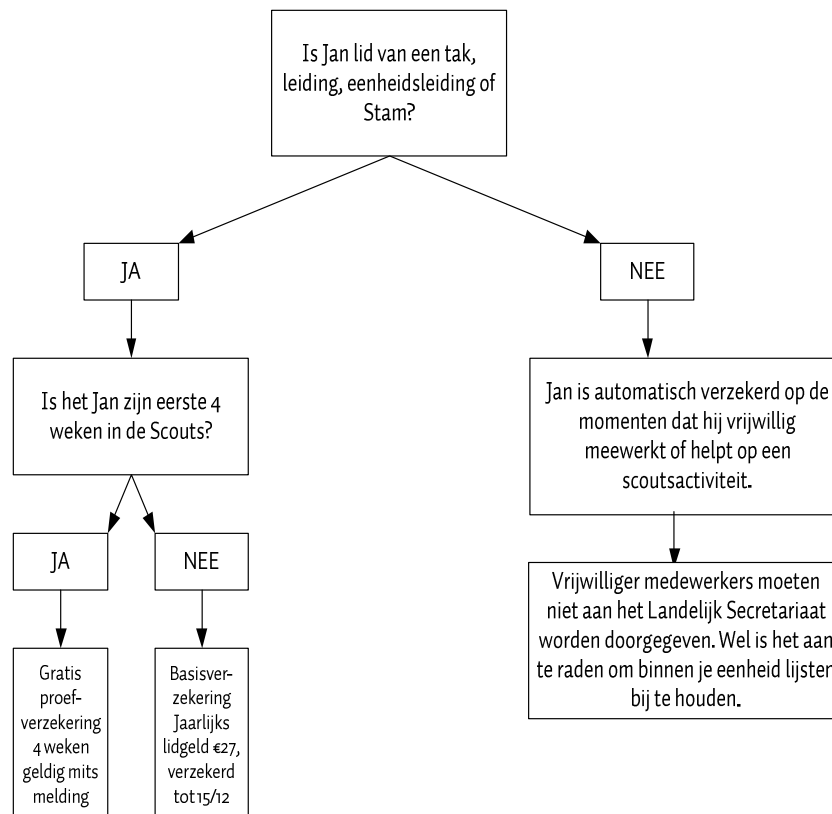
Is Jan lid van een tak, leiding, eenheidsleiding of Stam?

JA

NEE

Is het Jan zijn eerste 4 weken in de Scouts?

JA

NEE

Gratis proefverzekering 4 weken geldig mits melding

Basisverzekering Jaarlijks lidgeld €27, verzekerd tot 15/12

Jan is automatisch verzekerd op de momenten dat hij vrijwillig meewerkt of helpt op een scoutsactiviteit.

Vrijwilliger medewerkers moeten niet aan het Landelijk Secretariaat worden doorgegeven. Wel is het aan te raden om binnen je eenheid lijsten bij te houden.